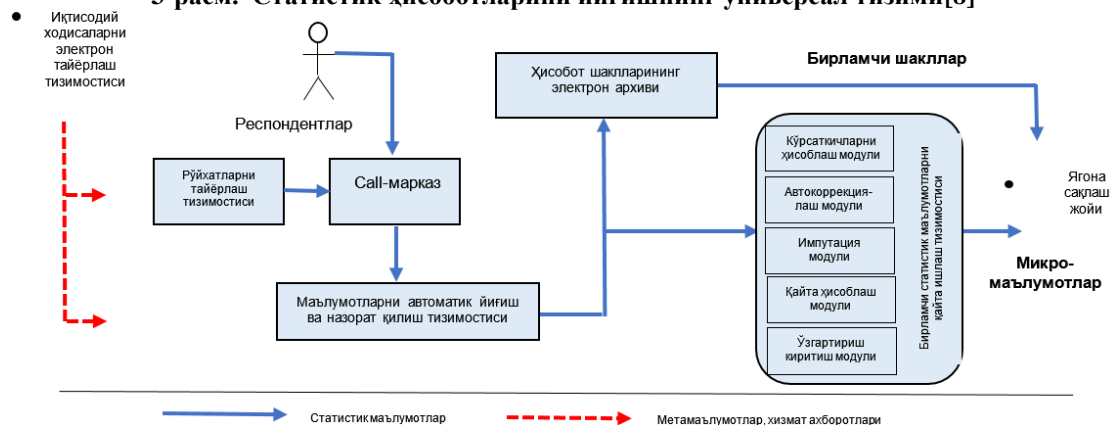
3-расм. Статистик ҳисоботларини йиғишнинг универсал тизими[8]

Иқтисодий ходисаларни электрон тайёрлаш тизимостиси

Респондентлар

Ҳисобот шаклларининг электрон архиви

Бирламчи шакллар

Рўйхатларни тайёрлаш тизимостиси

Call-марказ

Маълумотларни автоматик йиғиш ва назорат қилиш тизимостиси

Кўрсаткичларни ҳисоблаш модули

Автокоррекция-лаш модули

Импутация модули

Қайта ҳисоблаш модули

Ўзгартириш киритиш модули

Бирламчи статистик маълумотларни қайта ишлаш тизимостиси

Ягона сақлаш жойи

Микро-маълумотлар

Статистик маълумотлар

Метамаълумотлар, хизмат ахборотлари